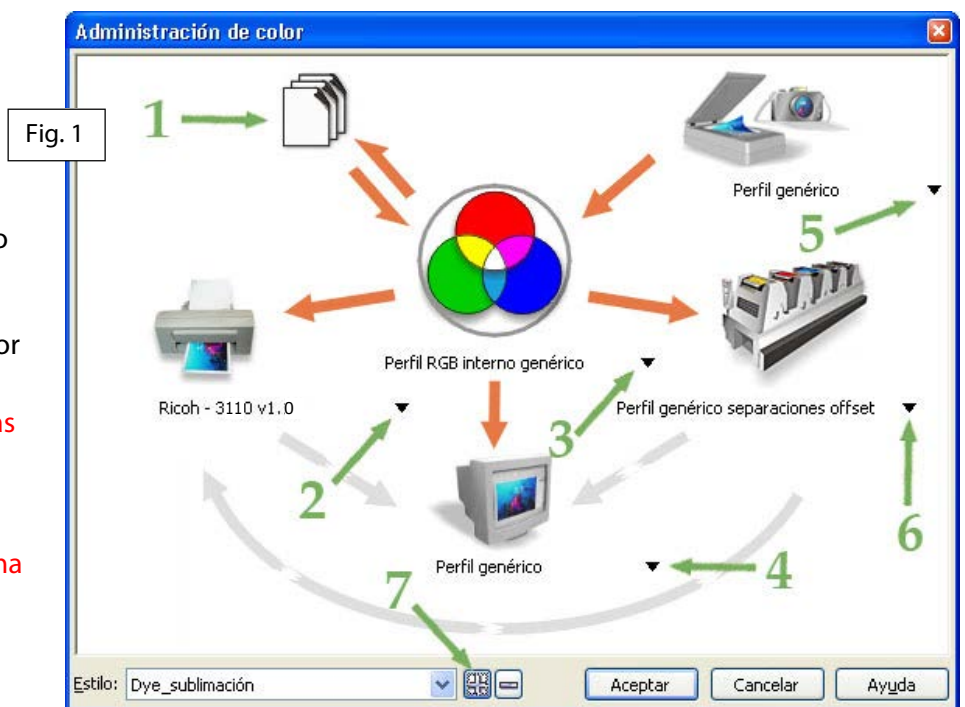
Administración de color

Fig. 1

o

or

as

na

1

Perfil genérico

5

Perfil RGB interno genérico

Ricoh - 3110 v1.0

3

Perfil genérico separaciones offset

2

6

Perfil genérico

4

7

Estilo: Dye_sublimación

Aceptar

Cancelar

Ayuda